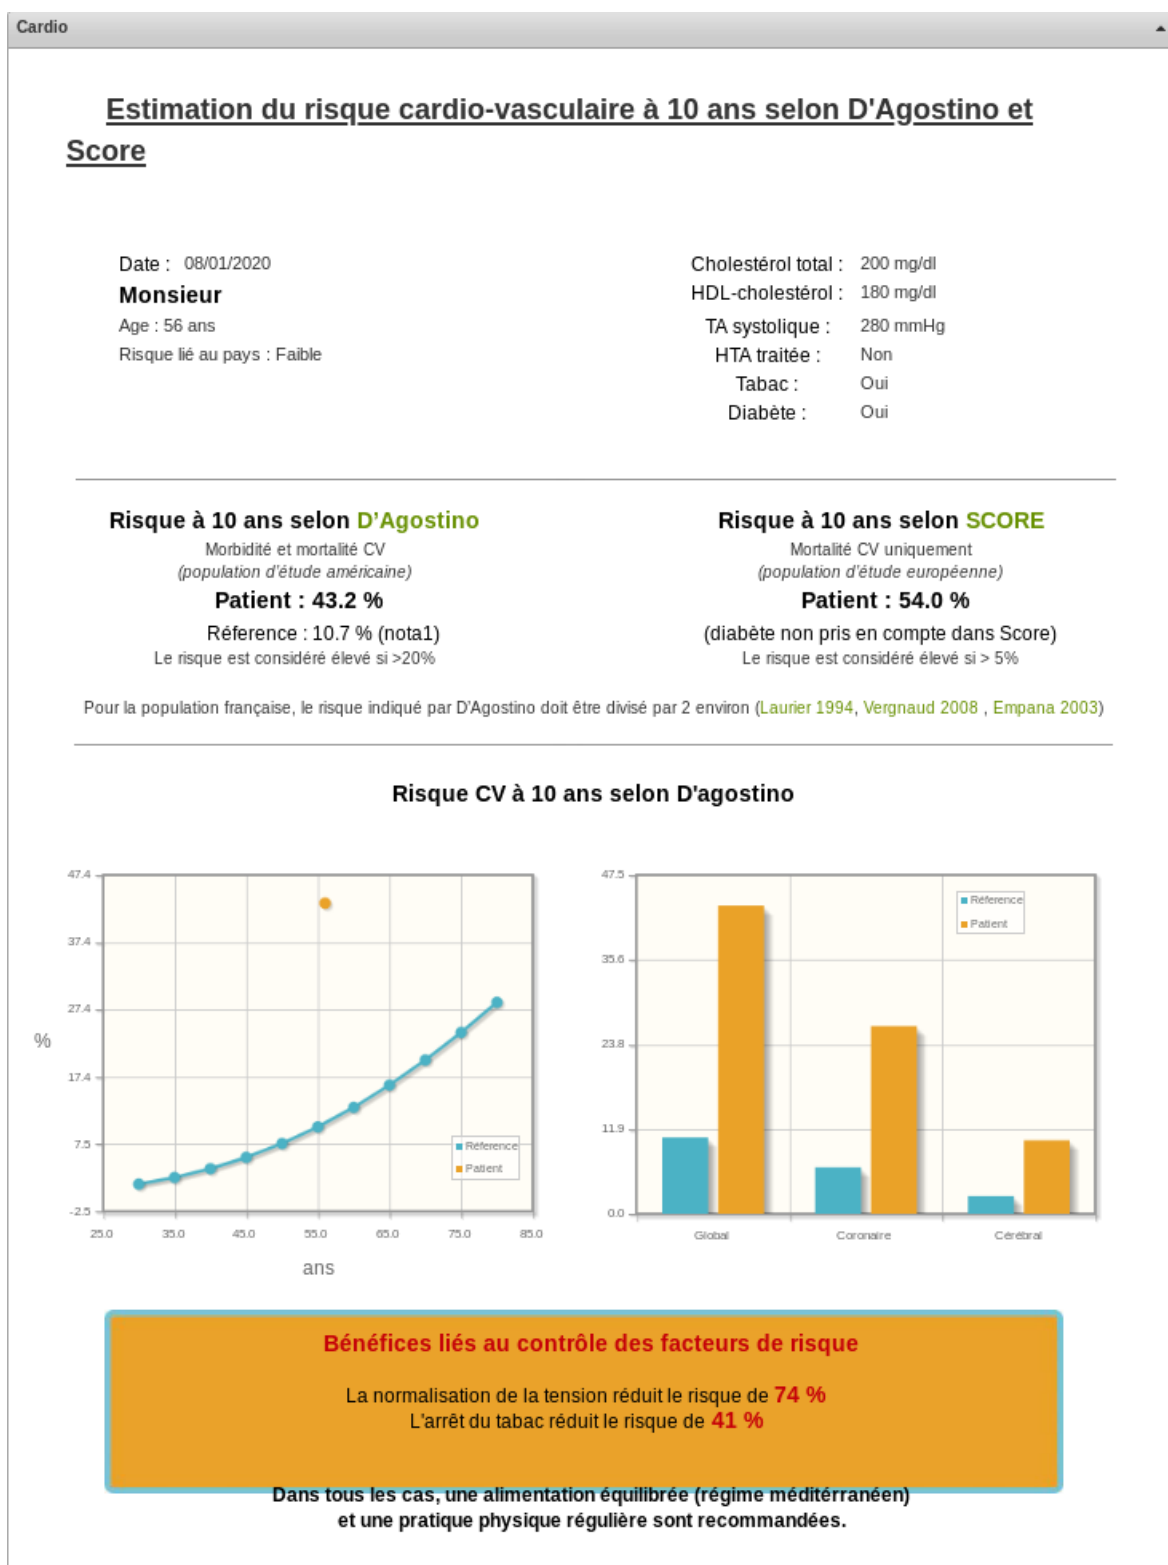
Cardio

Estimation du risque cardio-vasculaire à 10 ans selon D'Agostino et Score

Date : 08/01/2020
Monsieur
Age : 56 ans
Risque lié au pays : Faible

Cholestérol total : 200 mg/dl
HDL-cholestérol : 180 mg/dl
TA systolique : 280 mmHg
HTA traitée : Non
Tabac : Oui
Diabète : Oui

Risque à 10 ans selon D'Agostino
Morbidité et mortalité CV
(population d'étude américaine)
Patient : 43.2 %
Réference : 10.7 % (nota1)
Le risque est considéré élevé si >20%

Risque à 10 ans selon SCORE
Mortalité CV uniquement
(population d'étude européenne)
Patient : 54.0 %
(diabète non pris en compte dans Score)
Le risque est considéré élevé si > 5%

Pour la population française, le risque indiqué par D'Agostino doit être divisé par 2 environ (Laurier 1994, Vergnaud 2008 , Empana 2003)

Risque CV à 10 ans selon D'agostino

47.4
37.4
27.4
17.4
7.5
-2.5
%
25.0 35.0 45.0 55.0 65.0 75.0 85.0
ans
Référence
Patient

47.5
35.6
23.8
11.9
0.0
Référence
Patient
Global Coronaire Cérébral

Bénéfices liés au contrôle des facteurs de risque

La normalisation de la tension réduit le risque de 74 %
L'arrêt du tabac réduit le risque de 41 %

Dans tous les cas, une alimentation équilibrée (régime méditérranéen) et une pratique physique régulière sont recommandées.